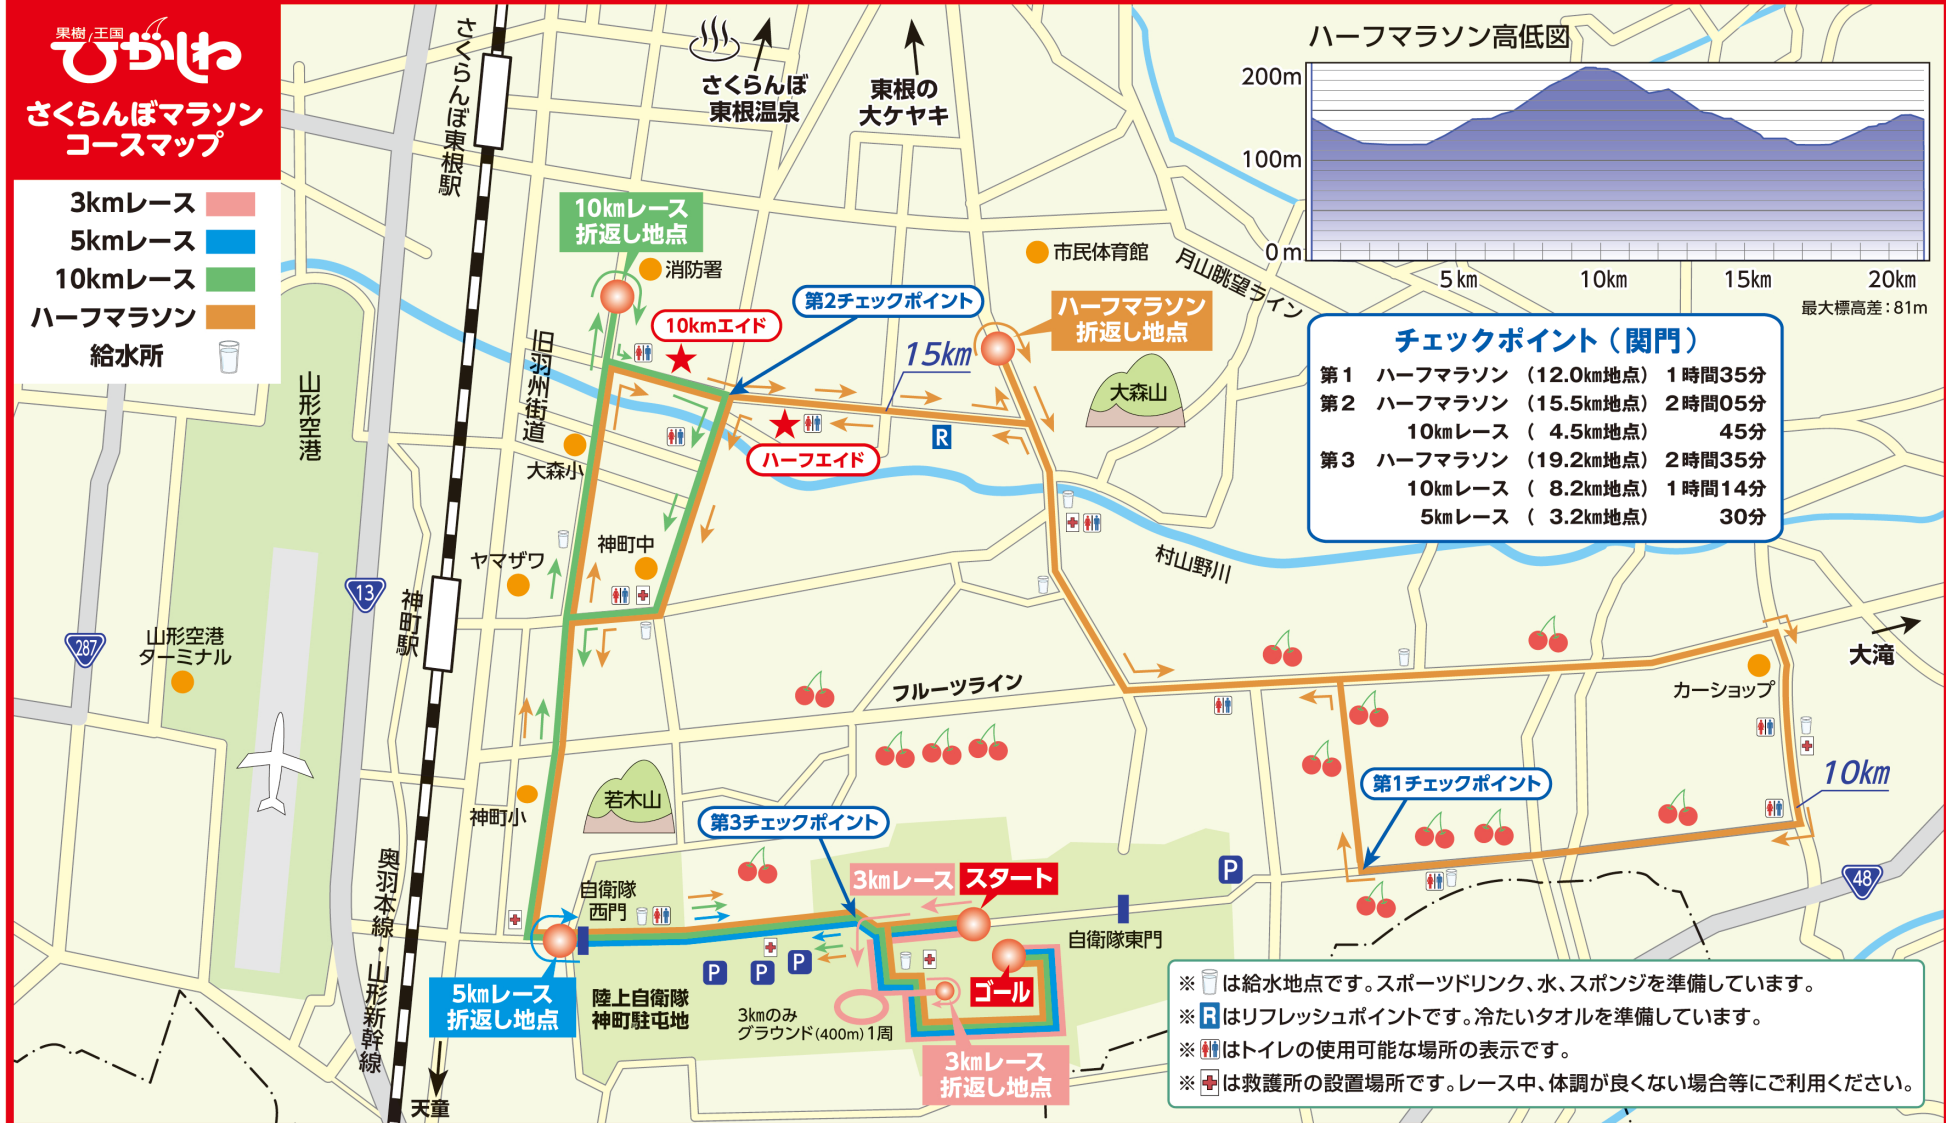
果樹王国 ひがしね
さくらんぼマラソン
コースマップ

3kmレース
5kmレース
10kmレース
ハーフマラソン
給水所

さくらんぼ東根駅
さくらんぼ
東根温泉
東根の
大ケヤキ

ハーフマラソン高低図
200m
100m
0m
5km
10km
15km
20km
最大標高差：81m

10kmレース
折返し地点
消防署
市民体育館
月山眺望ライン
第2チェックポイント
ハーフマラソン
折返し地点
10kmエイド
15km
旧羽州街道
大森山
R
ハーフエイド
大森小
山形空港
神町中
村山野川
ヤマザワ
13
神町駅
287
山形空港
ターミナル
フルーツライン
大滝
カーショップ
10km
第1チェックポイント
若木山
神町小
第3チェックポイント
奥羽本線・山形新幹線
自衛隊
西門
3kmレース
スタート
P
自衛隊東門
48
5kmレース
折返し地点
陸上自衛隊
神町駐屯地
P
P
P
3kmのみ
グラウンド(400m)1周
ゴール
3kmレース
折返し地点
天童

チェックポイント（関門）
| 第１ | ハーフマラソン | （12.0km地点） | 1時間35分 |
|---|---|---|---|
| 第２ | ハーフマラソン | （15.5km地点） | 2時間05分 |
| | 10kmレース | （ 4.5km地点） | 45分 |
| 第３ | ハーフマラソン | （19.2km地点） | 2時間35分 |
| | 10kmレース | （ 8.2km地点） | 1時間14分 |
| | 5kmレース | （ 3.2km地点） | 30分 |

※ は給水地点です。スポーツドリンク、水、スポンジを準備しています。
※ R はリフレッシュポイントです。冷たいタオルを準備しています。
※ はトイレの使用可能な場所の表示です。
※ は救護所の設置場所です。レース中、体調が良くない場合等にご利用ください。